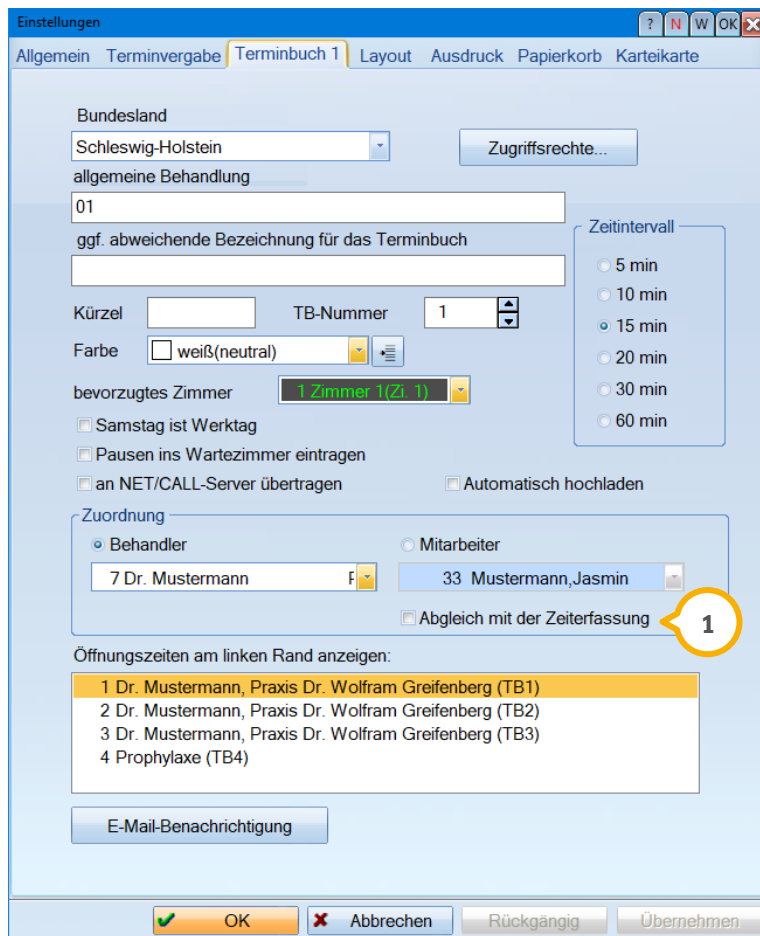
Einstellungen

? N W OK X

Allgemein Terminvergabe Terminbuch 1 Layout Ausdruck Papierkorb Karteikarte

Bundesland
Schleswig-Holstein

Zugriffsrechte...

allgemeine Behandlung
01

ggf. abweichende Bezeichnung für das Terminbuch

Zeitintervall
5 min
10 min
15 min
20 min
30 min
60 min

Kürzel
TB-Nummer 1
Farbe weiß(neutral)
bevorzugtes Zimmer 1 Zimmer 1(Zi. 1)

Samstag ist Werktag
Pausen ins Wartezimmer eintragen
an NET/CALL-Server übertragen
Automatisch hochladen

Zuordnung
Behandler
Mitarbeiter
7 Dr. Mustermann F
33 Mustermann,Jasmin
Abgleich mit der Zeiterfassung

1

Öffnungszeiten am linken Rand anzeigen:
1 Dr. Mustermann, Praxis Dr. Wolfram Greifenberg (TB1)
2 Dr. Mustermann, Praxis Dr. Wolfram Greifenberg (TB2)
3 Dr. Mustermann, Praxis Dr. Wolfram Greifenberg (TB3)
4 Prophylaxe (TB4)

E-Mail-Benachrichtigung

OK Abbrechen Rückgängig Übernehmen